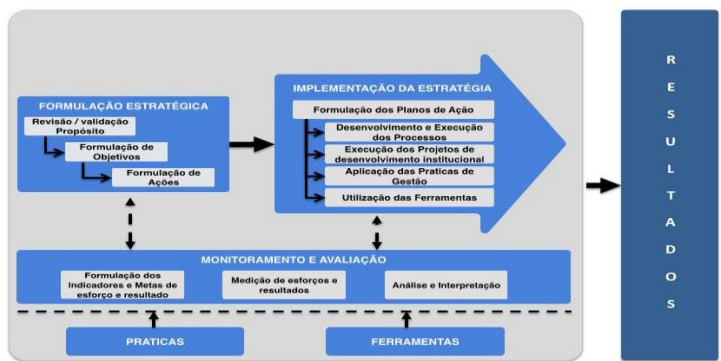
FORMULAÇÃO ESTRATÉGICA

Revisão / validação Propósito

Formulação de Objetivos

Formulação de Ações

IMPLEMENTAÇÃO DA ESTRATÉGIA

Formulação dos Planos de Ação

Desenvolvimento e Execução dos Processos

Execução dos Projetos de desenvolvimento institucional

Aplicação das Praticas de Gestão

Utilização das Ferramentas

MONITORAMENTO E AVALIAÇÃO

Formulação dos Indicadores e Metas de esforço e resultado

Medição de esforços e resultados

Análise e Interpretação

PRATICAS

FERRAMENTAS

R E S U L T A D O S